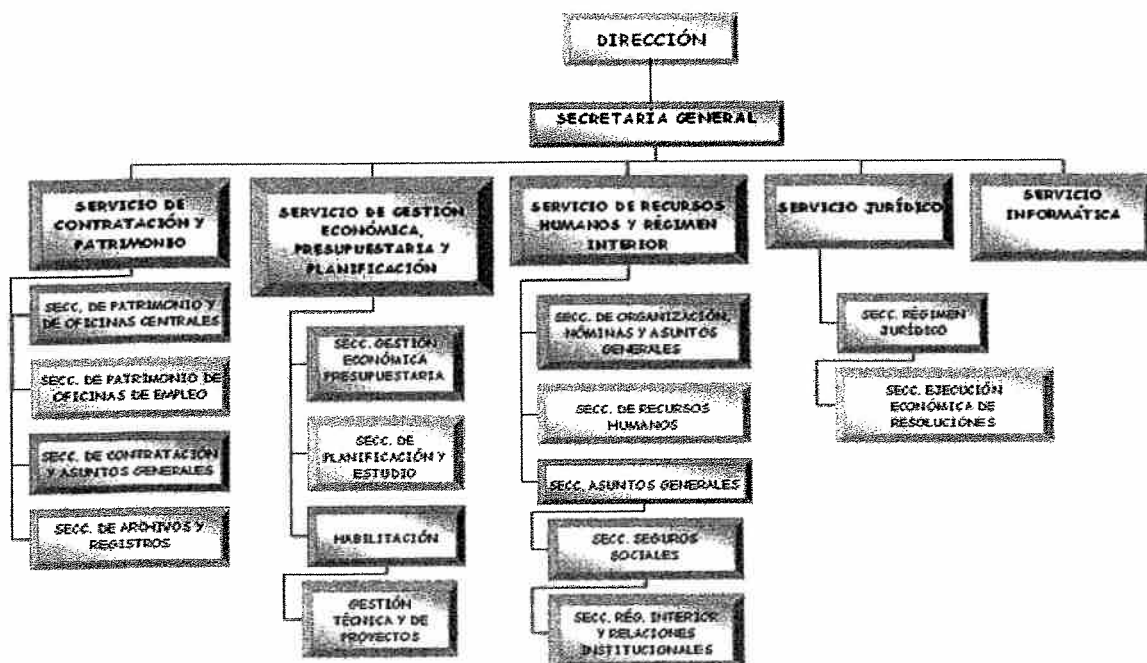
DIRECCIÓN

SECRETARIA GENERAL

SERVICIO DE CONTRATACIÓN Y PATRIMONIO

SECC. DE PATRIMONIO Y DE OFICINAS CENTRALES

SECC. DE PATRIMONIO DE OFICINAS DE EMPLEO

SECC. DE CONTRATACIÓN Y ASUNTOS GENERALES

SECC. DE ARCHIVOS Y REGISTROS

SERVICIO DE GESTIÓN ECONÓMICA, PRESUPUESTARIA Y PLANIFICACIÓN

SECC. GESTIÓN ECONÓMICA PRESUPUESTARIA

SECC. DE PLANIFICACIÓN Y ESTUDIO

HABILITACIÓN

GESTIÓN TÉCNICA Y DE PROYECTOS

SERVICIO DE RECURSOS HUMANOS Y RÉGIMEN INTERIOR

SECC. DE ORGANIZACIÓN, NÓMINAS Y ASUNTOS GENERALES

SECC. DE RECURSOS HUMANOS

SECC. ASUNTOS GENERALES

SECC. SEGUROS SOCIALES

SECC. RÉG. INTERIOR Y RELACIONES INSTITUCIONALES

SERVICIO JURÍDICO

SECC. RÉGIMEN JURÍDICO

SECC. EJECUCIÓN ECONÓMICA DE RESOLUCIONES

SERVICIO INFORMÁTICA